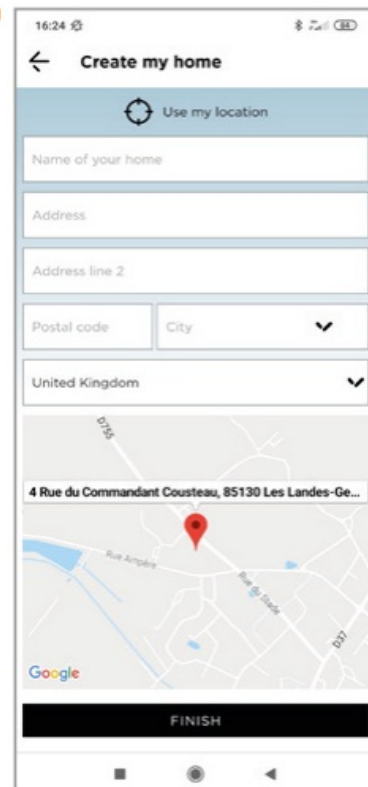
16:24

Create my home

Use my location

Name of your home

Address

Address line 2

Postal code

City

United Kingdom

D755

4 Rue du Commandant Cousteau, 85130 Les Landes-Ge...

Rue Ampère

Rue du Stade

D37

Google

FINISH